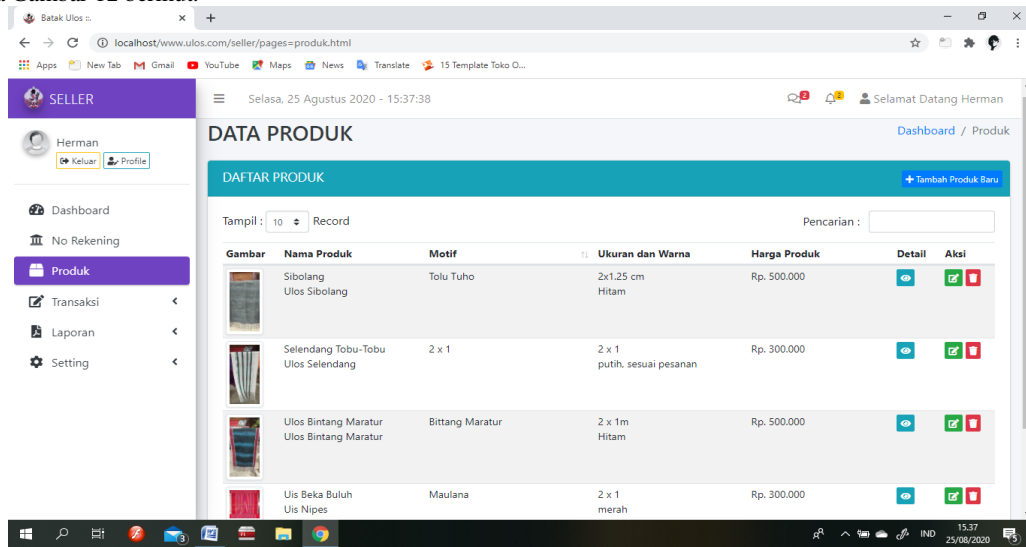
Batak Ulos ::.

localhost/www.ulos.com/seller/pages=produk.html

Apps New Tab Gmail YouTube Maps News Translate 15 Template Toko O...

SELLER

Selasa, 25 Agustus 2020 - 15:37:38

2 2 Selamat Datang Herman

Herman
Keluar Profile

Dashboard
No Rekening
Produk
Transaksi
Laporan
Setting

DATA PRODUK

Dashboard / Produk

DAFTAR PRODUK

+ Tambah Produk Baru

Tampil : 10 Record

Pencarian :

| Gambar | Nama Produk | Motif | Ukuran dan Warna | Harga Produk | Detail | Aksi |
|---|---|---|---|---|---|---|
| | Sibolang Ulos Sibolang | Tolu Tuho | 2x1.25 cm Hitam | Rp. 500.000 | | |
| | Selendang Tobu-Tobu Ulos Selendang | 2 x 1 | 2 x 1 putih, sesuai pesanan | Rp. 300.000 | | |
| | Ulos Bintang Maratur Ulos Bintang Maratur | Bittang Maratur | 2 x 1m Hitam | Rp. 500.000 | | |
| | Uis Beka Buluh Uis Nipes | Maulana | 2 x 1 merah | Rp. 300.000 | | |

IND 15.37 25/08/2020